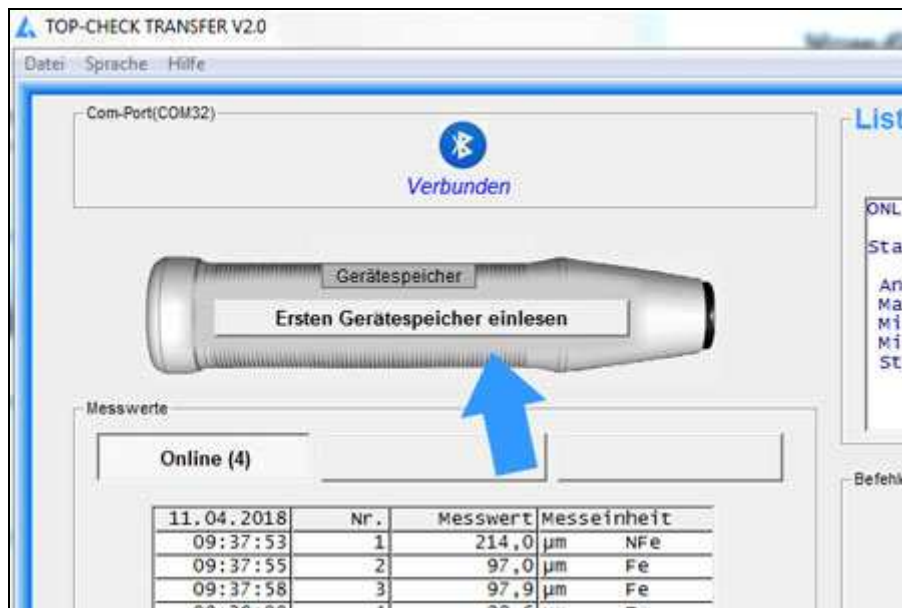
TOP-CHECK TRANSFER V2.0

Datei Sprache Hilfe

Com-Port(COM32)

Verbunden

List

ONL

Sta

An
Ma
Mi
Mi
St

Gerätespeicher

Ersten Gerätespeicher einlesen

Messwerte

Online (4)

Befehl

| 11.04.2018 | Nr. | Messwert | Messeinheit |
|---|---|---|---|
| 09:37:53 | 1 | 214,0 | µm NFe |
| 09:37:55 | 2 | 97,0 | µm Fe |
| 09:37:58 | 3 | 97,9 | µm Fe |
| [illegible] | 4 | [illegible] | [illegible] |